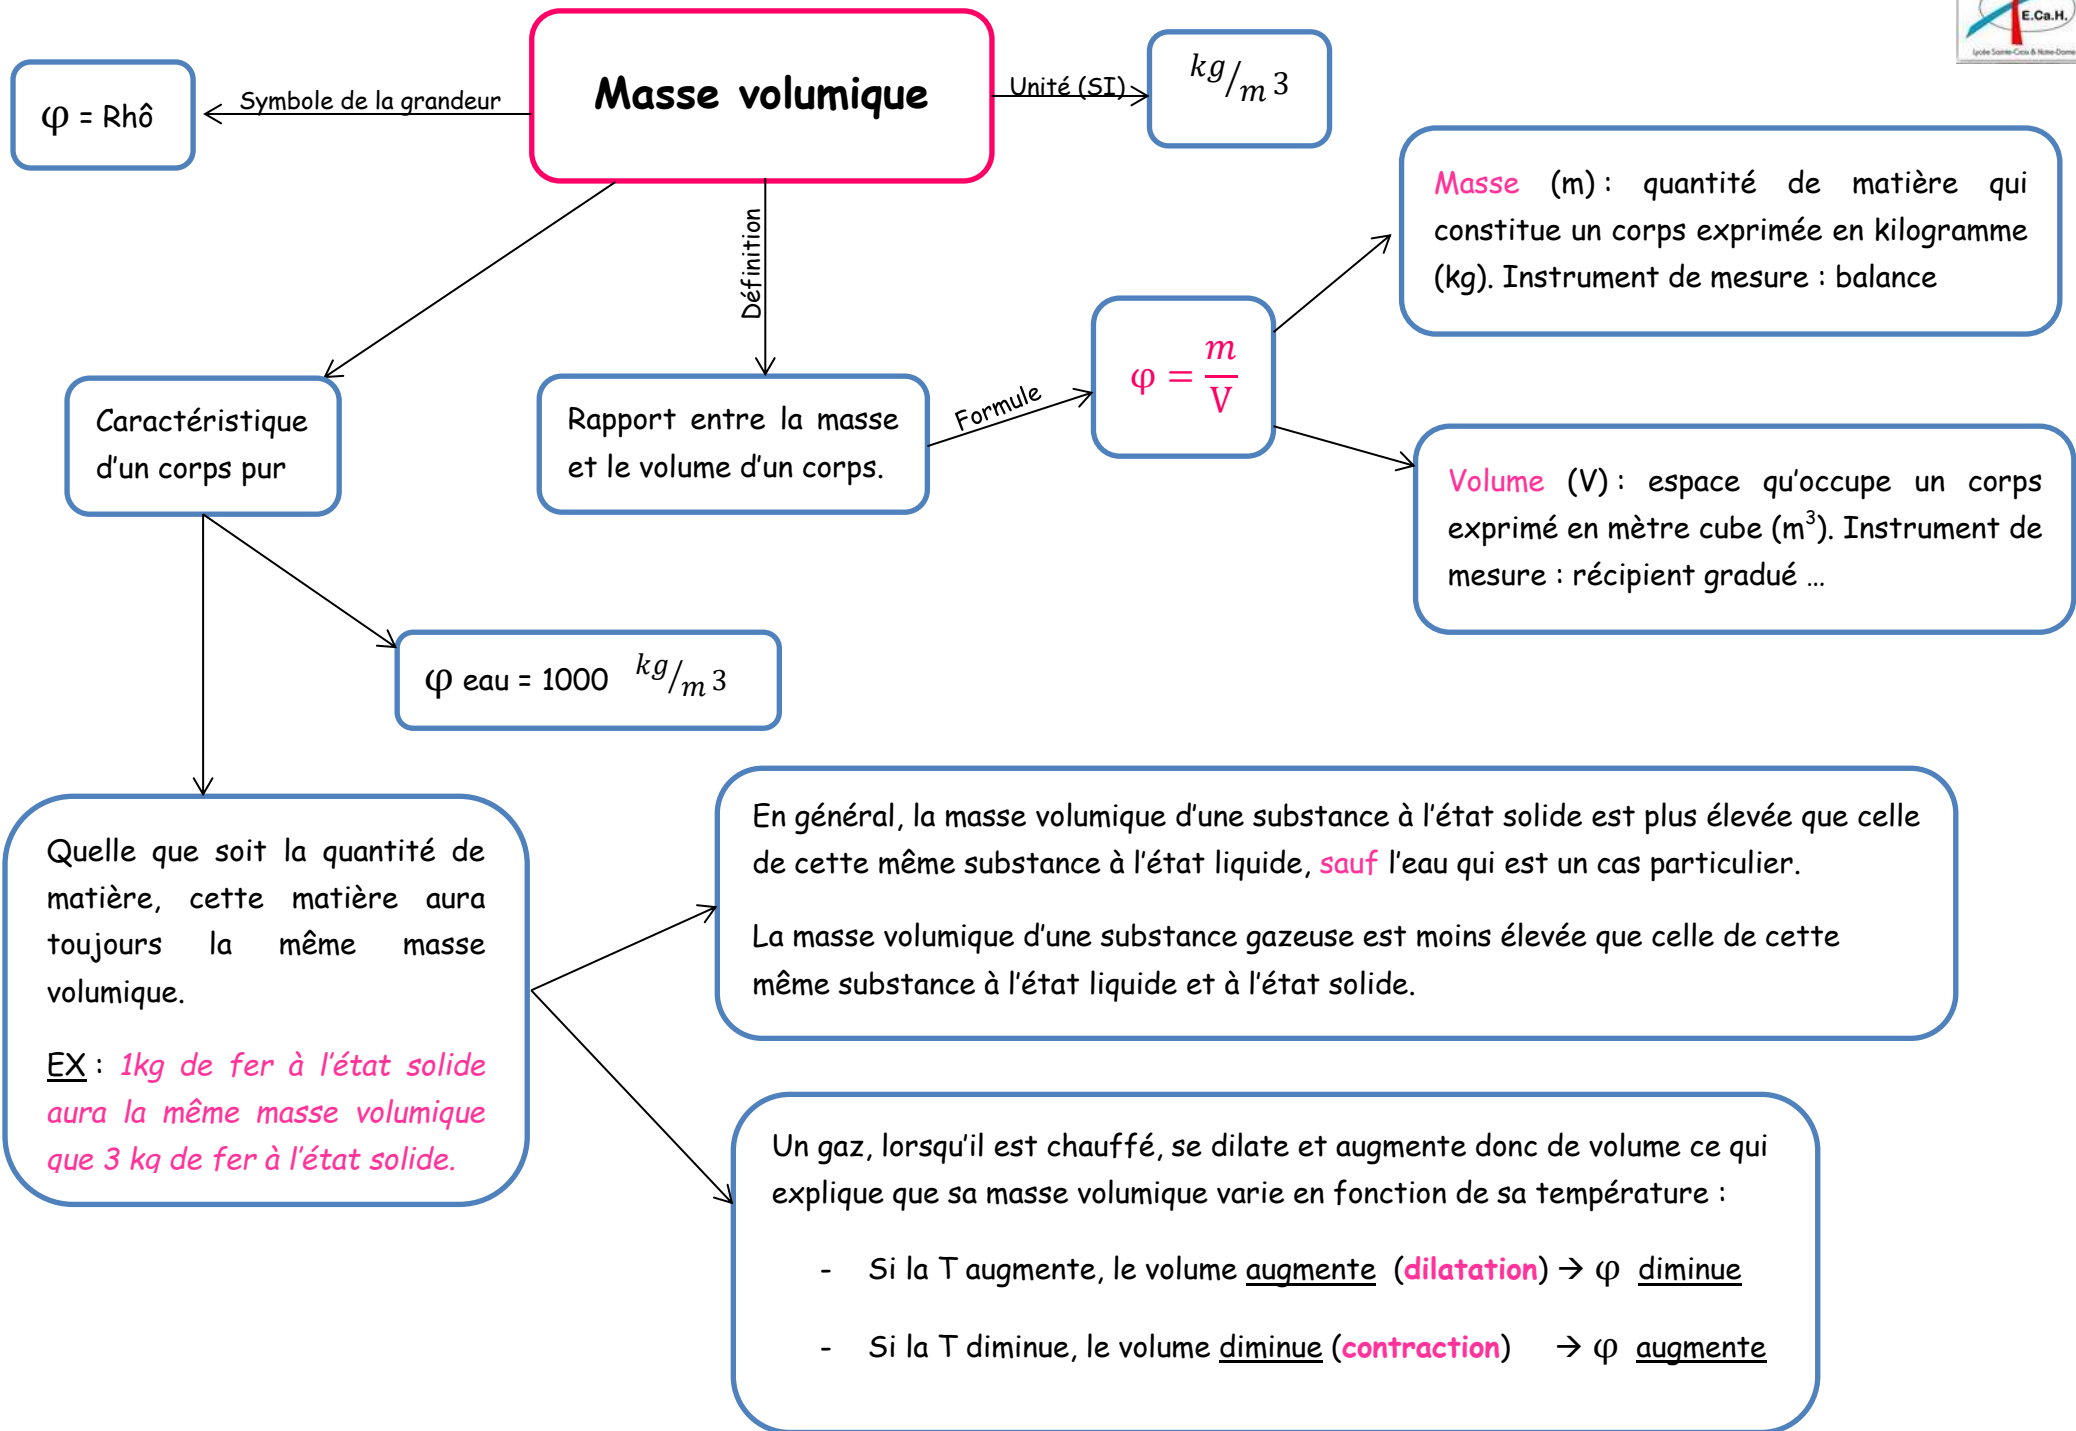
E.Ca.H.

Masse volumique

Symbole de la grandeur

φ = Rhô

Unité (SI)

$kg/m^3$

Définition

Rapport entre la masse et le volume d'un corps.

Formule

$\varphi = \frac{m}{V}$

Masse (m) : quantité de matière qui constitue un corps exprimée en kilogramme (kg). Instrument de mesure : balance

Volume (V) : espace qu'occupe un corps exprimé en mètre cube ($m^3$). Instrument de mesure : récipient gradué …

Caractéristique d'un corps pur

φ eau = 1000 $kg/m^3$

Quelle que soit la quantité de matière, cette matière aura toujours la même masse volumique.

EX : 1kg de fer à l'état solide aura la même masse volumique que 3 kg de fer à l'état solide.

En général, la masse volumique d'une substance à l'état solide est plus élevée que celle de cette même substance à l'état liquide, sauf l'eau qui est un cas particulier.

La masse volumique d'une substance gazeuse est moins élevée que celle de cette même substance à l'état liquide et à l'état solide.

Un gaz, lorsqu'il est chauffé, se dilate et augmente donc de volume ce qui explique que sa masse volumique varie en fonction de sa température :

- Si la T augmente, le volume augmente (dilatation) → φ diminue

- Si la T diminue, le volume diminue (contraction) → φ augmente